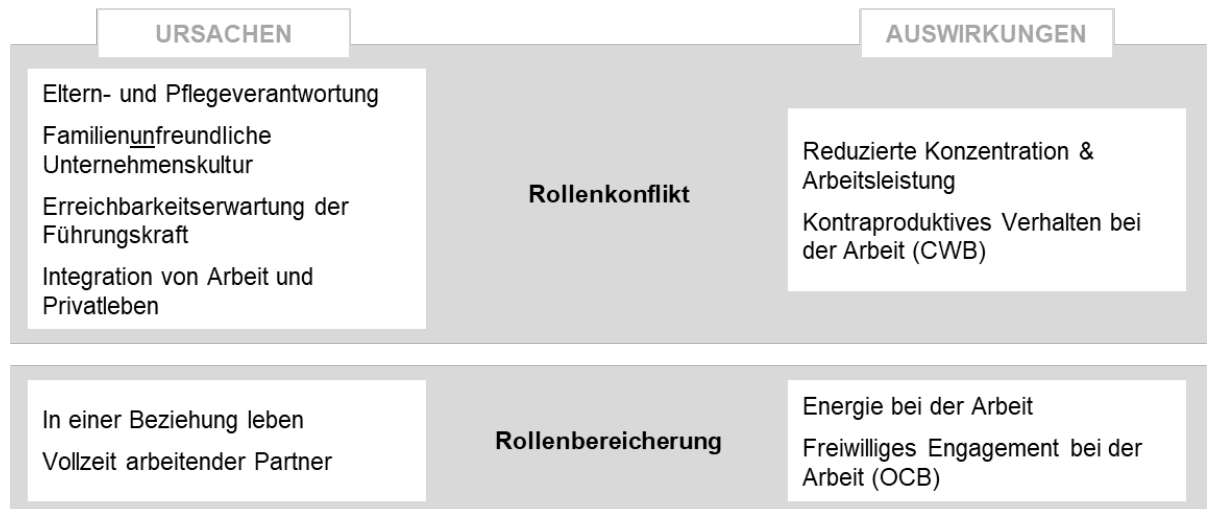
URSACHEN

AUSWIRKUNGEN

Eltern- und Pflegeverantwortung

Familienunfreundliche Unternehmenskultur

Erreichbarkeitserwartung der Führungskraft

Integration von Arbeit und Privatleben

Rollenkonflikt

Reduzierte Konzentration & Arbeitsleistung

Kontraproduktives Verhalten bei der Arbeit (CWB)

In einer Beziehung leben

Vollzeit arbeitender Partner

Rollenbereicherung

Energie bei der Arbeit

Freiwilliges Engagement bei der Arbeit (OCB)